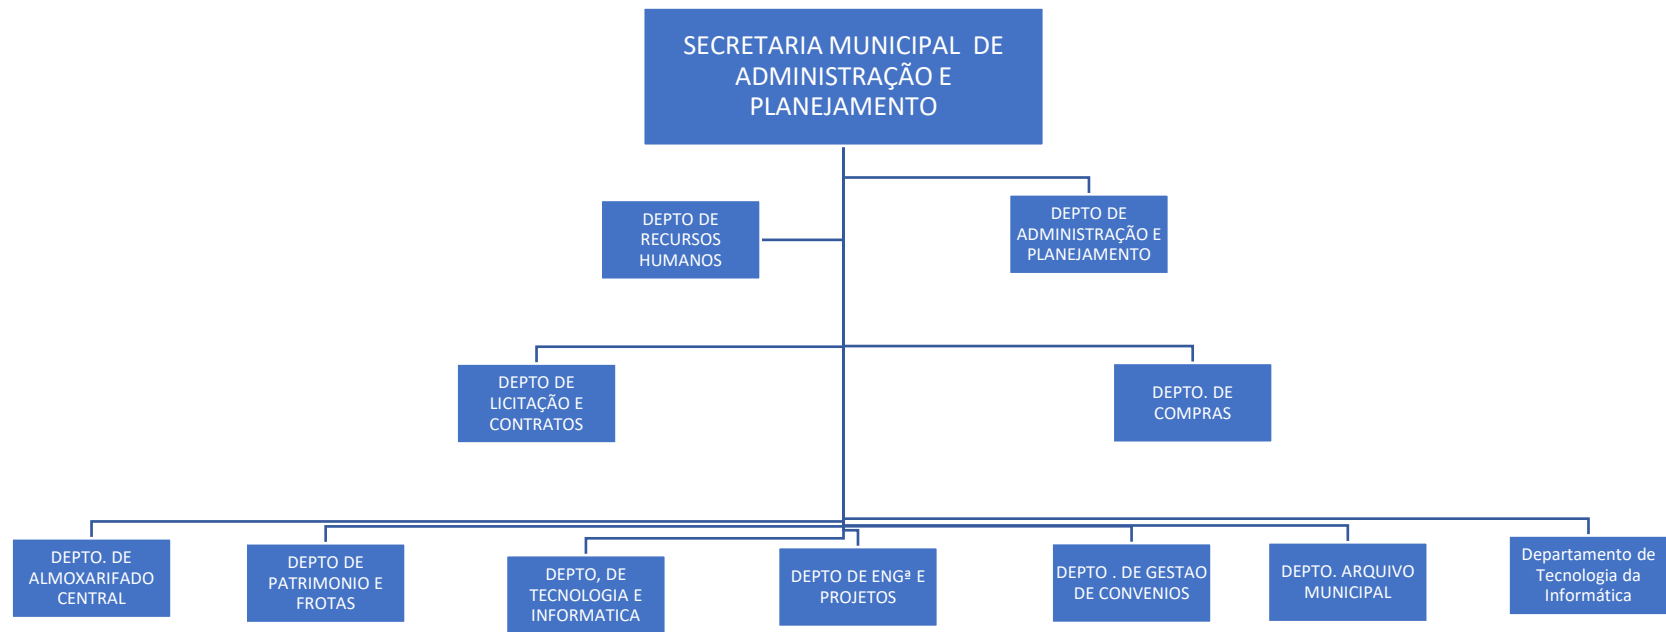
SECRETARIA MUNICIPAL DE ADMINISTRAÇÃO E PLANEJAMENTO

DEPTO DE RECURSOS HUMANOS

DEPTO DE ADMINISTRAÇÃO E PLANEJAMENTO

DEPTO DE LICITAÇÃO E CONTRATOS

DEPTO. DE COMPRAS

DEPTO. DE ALMOXARIFADO CENTRAL

DEPTO DE PATRIMONIO E FROTAS

DEPTO, DE TECNOLOGIA E INFORMATICA

DEPTO DE ENGª E PROJETOS

DEPTO . DE GESTAO DE CONVENIOS

DEPTO. ARQUIVO MUNICIPAL

Departamento de Tecnologia da Informática